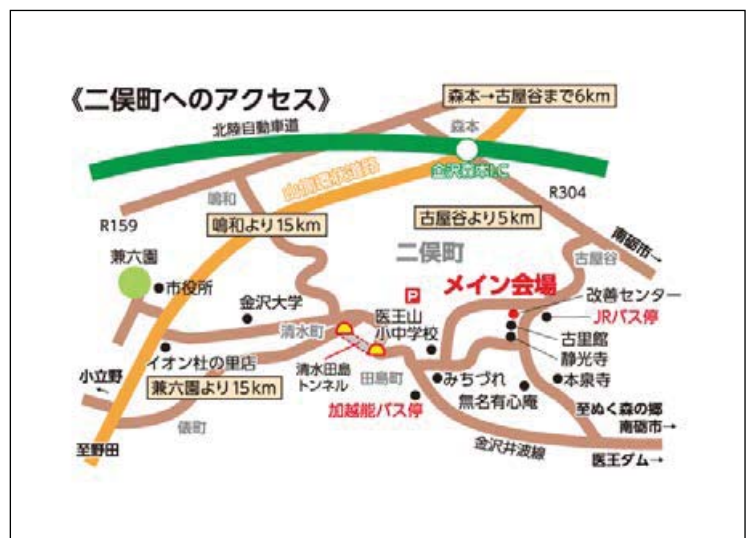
《二俣町へのアクセス》

森本→古屋谷まで6km

北陸自動車道

森本

山側環状道路

金沢森本IC

鳴和

R304

R159

鳴和より15km

古屋谷より5km

南砺市→

兼六園

二俣町

古屋谷

市役所

P

メイン会場

改善センター

金沢大学

医王山

JRバス停

清水町

小中学校

古里館

静光寺

イオン杜の里店

清水田島トンネル

田島町

みちづれ

本泉寺

小立野

兼六園より15km

無名有心庵

加越能バス停

至ぬく森の郷

南砺市→

俵町

金沢井波線

至野田

医王ダム→